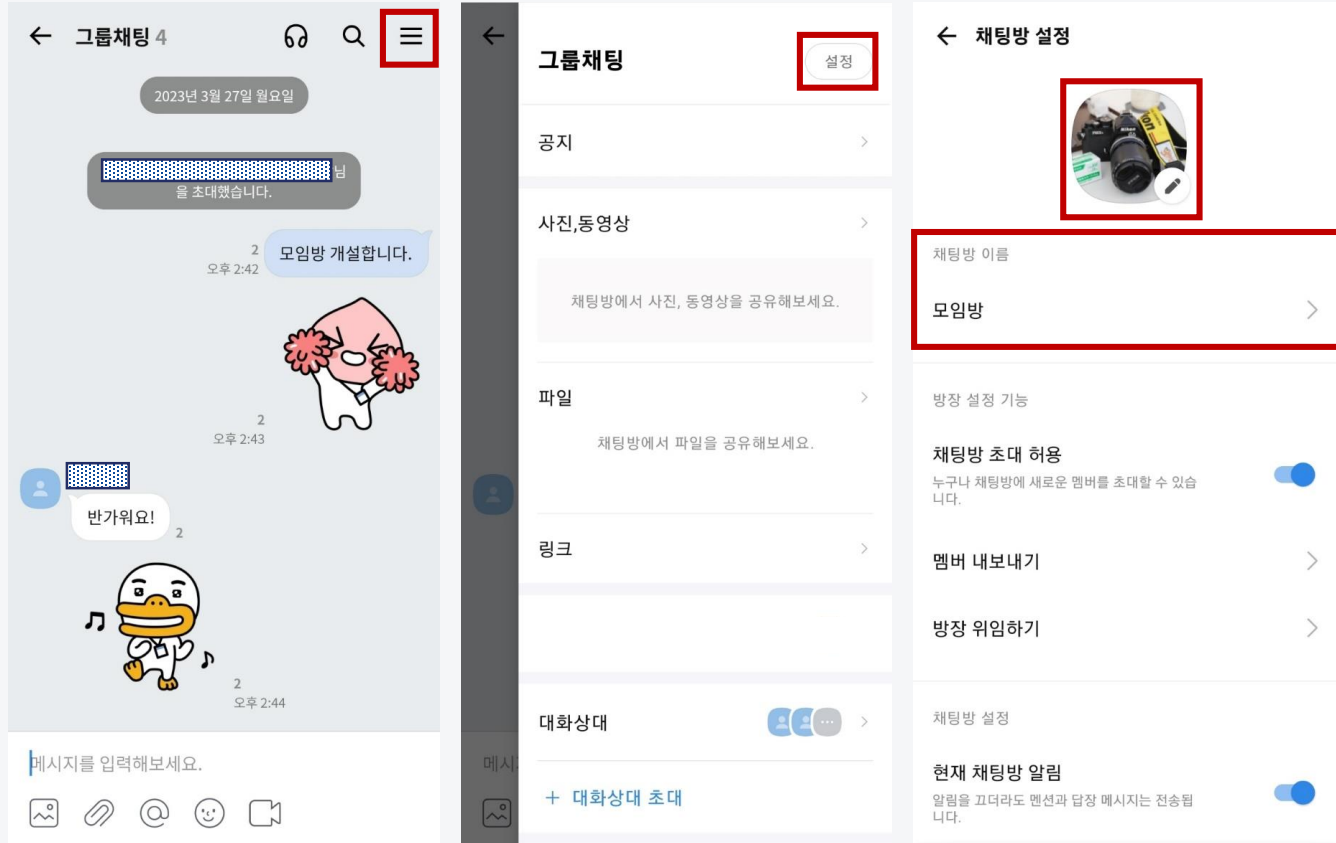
← 그룹채팅 4

2023년 3월 27일 월요일

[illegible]님을 초대했습니다.

2
오후 2:42
모임방 개설합니다.

2
오후 2:43

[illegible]
반가워요!
2

2
오후 2:44

메시지를 입력해보세요.

←

그룹채팅
설정

공지

사진,동영상

채팅방에서 사진, 동영상을 공유해보세요.

파일

채팅방에서 파일을 공유해보세요.

링크

대화상대

+ 대화상대 초대

메시

← 채팅방 설정

채팅방 이름

모임방

방장 설정 기능

채팅방 초대 허용
누구나 채팅방에 새로운 멤버를 초대할 수 있습니다.

멤버 내보내기

방장 위임하기

채팅방 설정

현재 채팅방 알림
알림을 끄더라도 멘션과 답장 메시지는 전송됩니다.